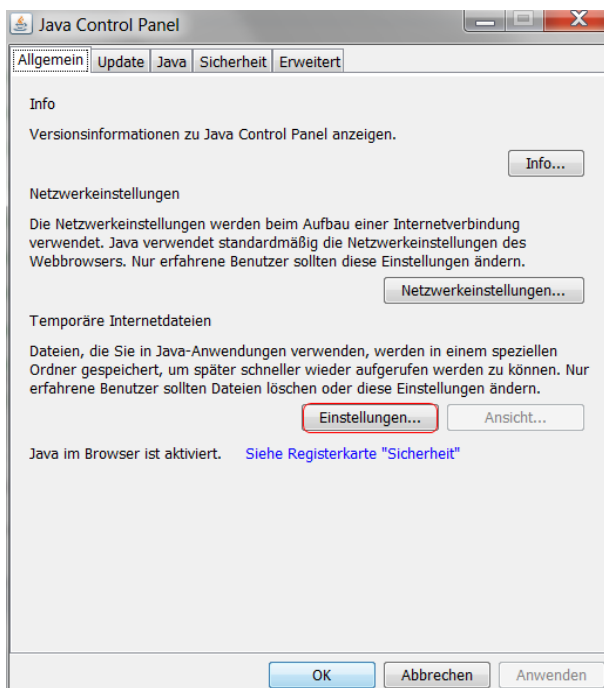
Java Control Panel

Allgemein | Update | Java | Sicherheit | Erweitert

Info

Versionsinformationen zu Java Control Panel anzeigen.

Info...

Netzwerkeinstellungen

Die Netzwerkeinstellungen werden beim Aufbau einer Internetverbindung verwendet. Java verwendet standardmäßig die Netzwerkeinstellungen des Webbrowsers. Nur erfahrene Benutzer sollten diese Einstellungen ändern.

Netzwerkeinstellungen...

Temporäre Internetdateien

Dateien, die Sie in Java-Anwendungen verwenden, werden in einem speziellen Ordner gespeichert, um später schneller wieder aufgerufen werden zu können. Nur erfahrene Benutzer sollten Dateien löschen oder diese Einstellungen ändern.

Einstellungen... | Ansicht...

Java im Browser ist aktiviert. Siehe Registerkarte "Sicherheit"

OK | Abbrechen | Anwenden